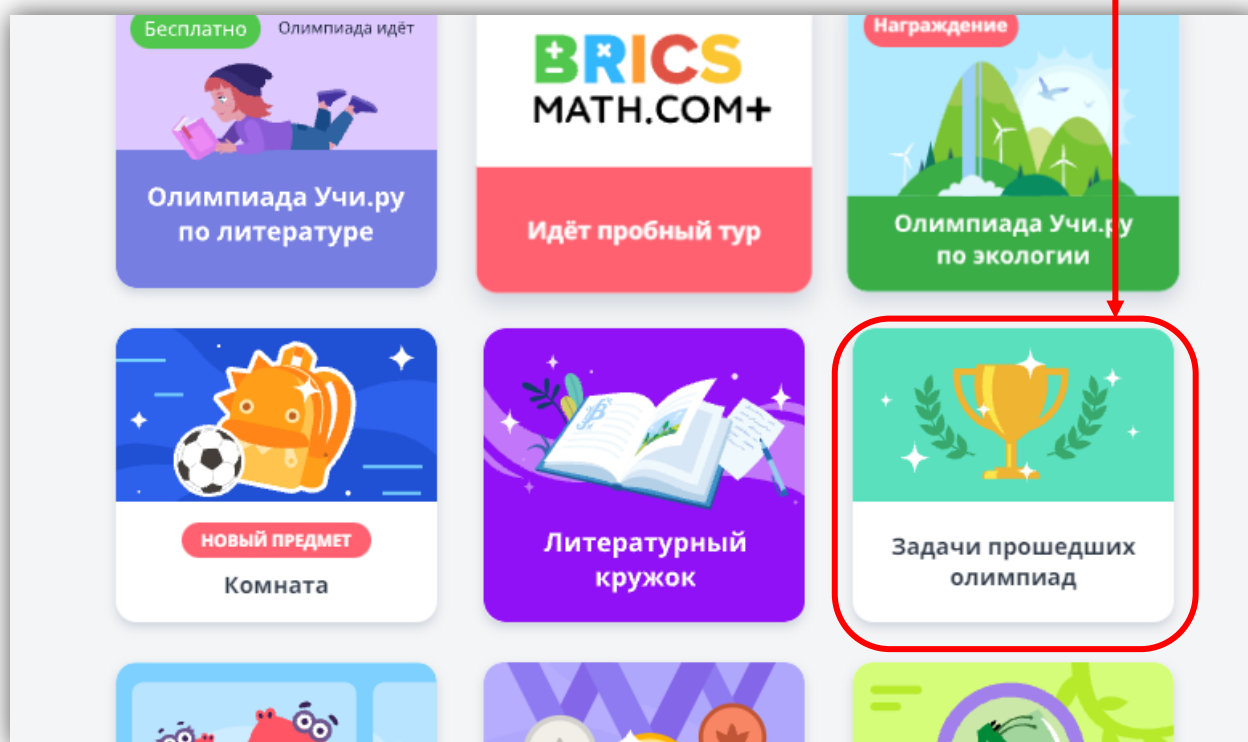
Бесплатно
Олимпиада идёт

Олимпиада Учи.ру по литературе

BRICS MATH.COM+

Идёт пробный тур

Награждение

Олимпиада Учи.ру по экологии

НОВЫЙ ПРЕДМЕТ

Комната

Литературный кружок

Задачи прошедших олимпиад